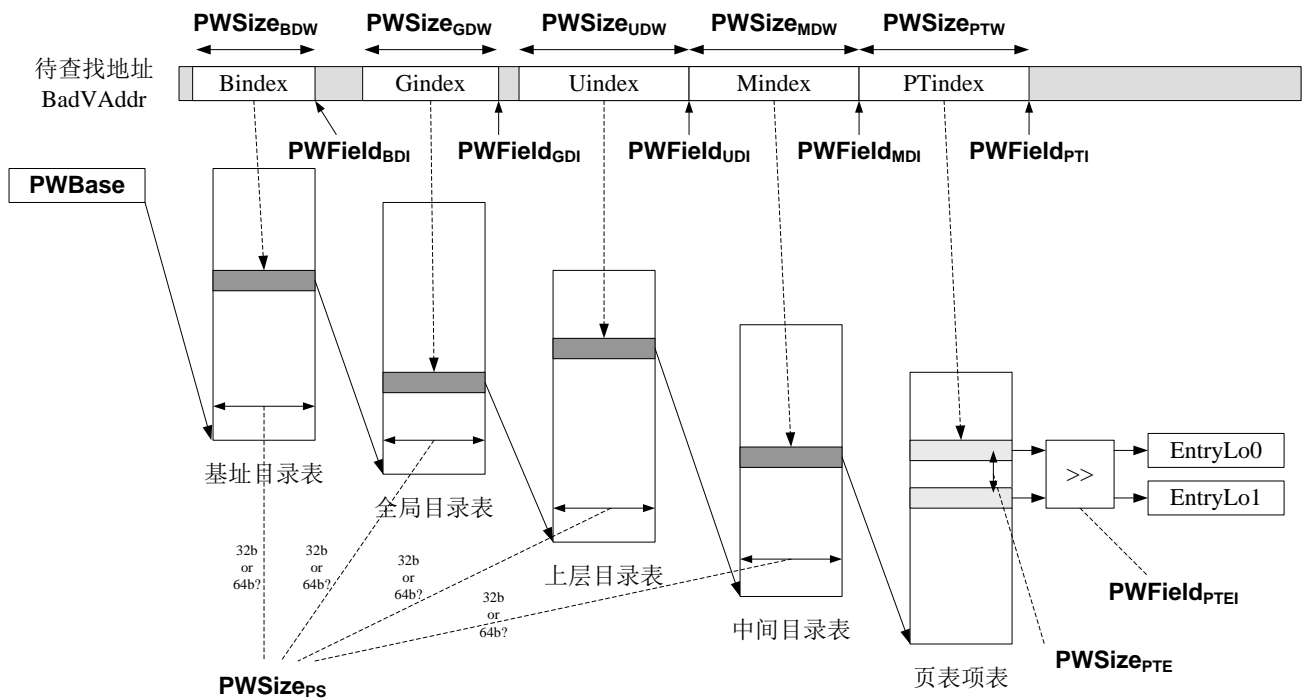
PWSize$_{BDW}$ PWSize$_{GDW}$ PWSize$_{UDW}$ PWSize$_{MDW}$ PWSize$_{PTW}$

待查找地址
BadVAddr

Bindex Gindex Uindex Mindex PTindex

PWField$_{BDI}$ PWField$_{GDI}$ PWField$_{UDI}$ PWField$_{MDI}$ PWField$_{PTI}$

PWBase

基址目录表

全局目录表

上层目录表

中间目录表

页表项表

>>

EntryLo0

EntryLo1

PWField$_{PTEI}$

PWSize$_{PTE}$

32b or 64b?

32b or 64b?

32b or 64b?

32b or 64b?

PWSize$_{PS}$